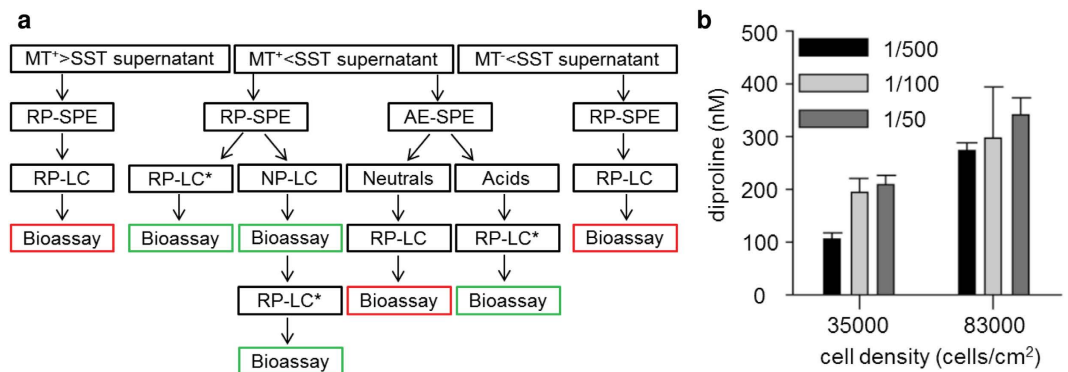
a

MT$^+$>SST supernatant

RP-SPE

RP-LC

Bioassay

MT$^+$<SST supernatant

RP-SPE

RP-LC*

Bioassay

NP-LC

Bioassay

RP-LC*

Bioassay

AE-SPE

Neutrals

RP-LC

Bioassay

Acids

RP-LC*

Bioassay

MT$^-$<SST supernatant

RP-SPE

RP-LC

Bioassay

b

1/500

1/100

1/50

diproline (nM)

500

400

300

200

100

0

35000

83000

cell density (cells/cm$^2$)